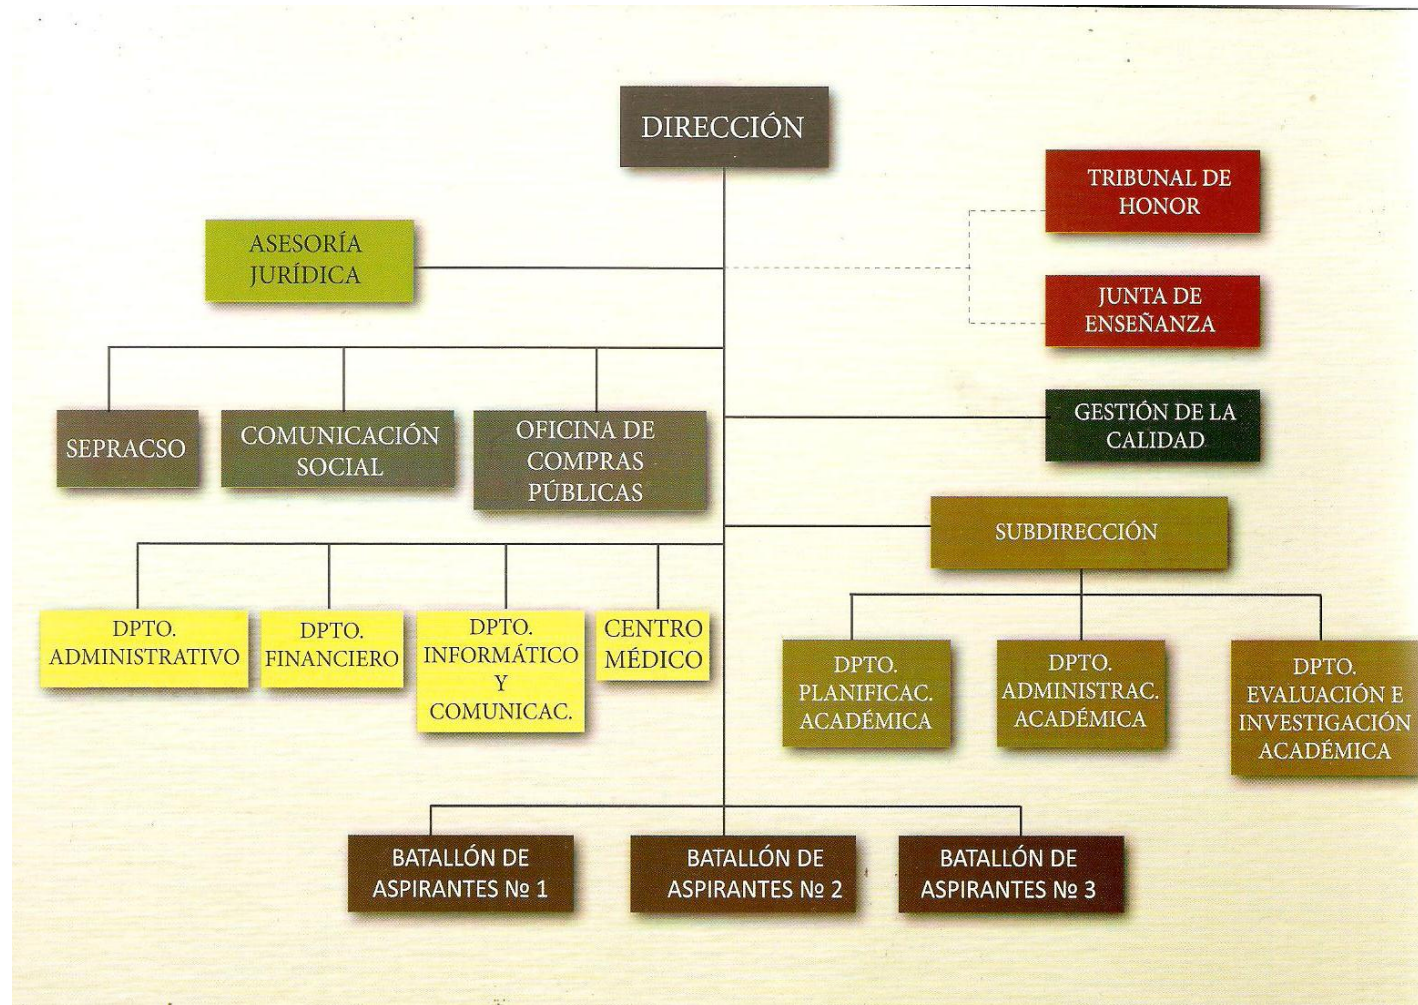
DIRECCIÓN

TRIBUNAL DE HONOR

ASESORÍA JURÍDICA

JUNTA DE ENSEÑANZA

SEPRACSO

COMUNICACIÓN SOCIAL

OFICINA DE COMPRAS PÚBLICAS

GESTIÓN DE LA CALIDAD

SUBDIRECCIÓN

DPTO. ADMINISTRATIVO

DPTO. FINANCIERO

DPTO. INFORMÁTICO Y COMUNICAC.

CENTRO MÉDICO

DPTO. PLANIFICAC. ACADÉMICA

DPTO. ADMINISTRAC. ACADÉMICA

DPTO. EVALUACIÓN E INVESTIGACIÓN ACADÉMICA

BATALLÓN DE ASPIRANTES № 1

BATALLÓN DE ASPIRANTES № 2

BATALLÓN DE ASPIRANTES № 3